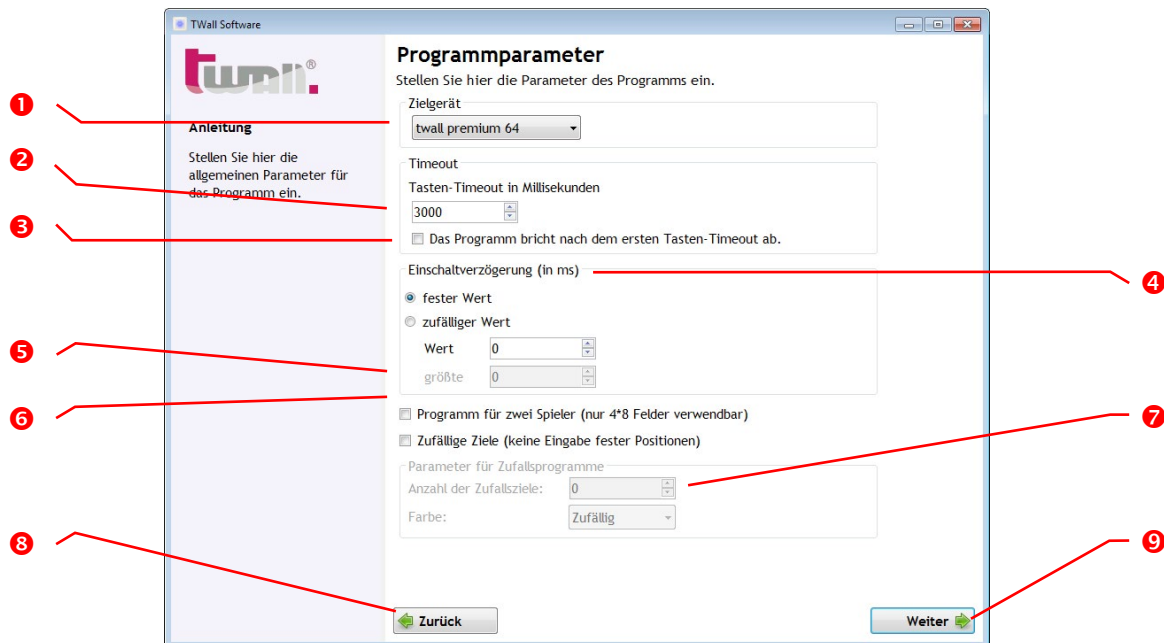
TWall Software

twall®

Anleitung

Stellen Sie hier die allgemeinen Parameter für das Programm ein.

Programmparameter

Stellen Sie hier die Parameter des Programms ein.

Zielgerät

twall premium 64

Timeout

Tasten-Timeout in Millisekunden

3000

Das Programm bricht nach dem ersten Tasten-Timeout ab.

Einschaltverzögerung (in ms)

fester Wert

zufälliger Wert

Wert 0

größte 0

Programm für zwei Spieler (nur 4*8 Felder verwendbar)

Zufällige Ziele (keine Eingabe fester Positionen)

Parameter für Zufallsprogramme

Anzahl der Zufallsziele: 0

Farbe: Zufällig

Zurück

Weiter

1
2
3
4
5
6
7
8
9